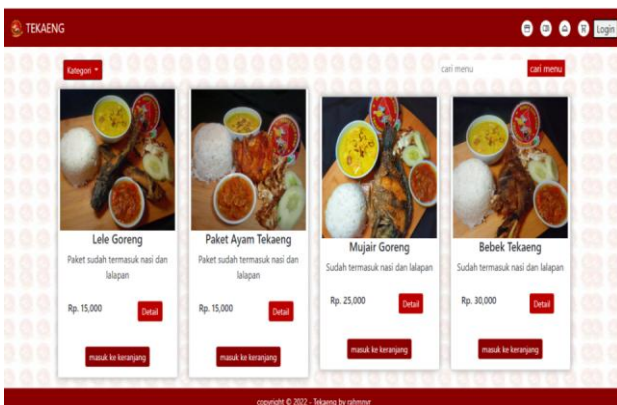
TEKAENG

Login

Kategori ▾

cari menu

cari menu

Lele Goreng

Paket sudah termasuk nasi dan lalapan

Rp. 15,000

Detail

masuk ke keranjang

Paket Ayam Tekaeng

Paket sudah termasuk nasi dan lalapan

Rp. 15,000

Detail

masuk ke keranjang

Mujair Goreng

Sudah termasuk nasi dan lalapan

Rp. 25,000

Detail

masuk ke keranjang

Bebek Tekaeng

Sudah termasuk nasi dan lalapan

Rp. 30,000

Detail

masuk ke keranjang

copyright © 2022 - Tekaeng by rahmnyr